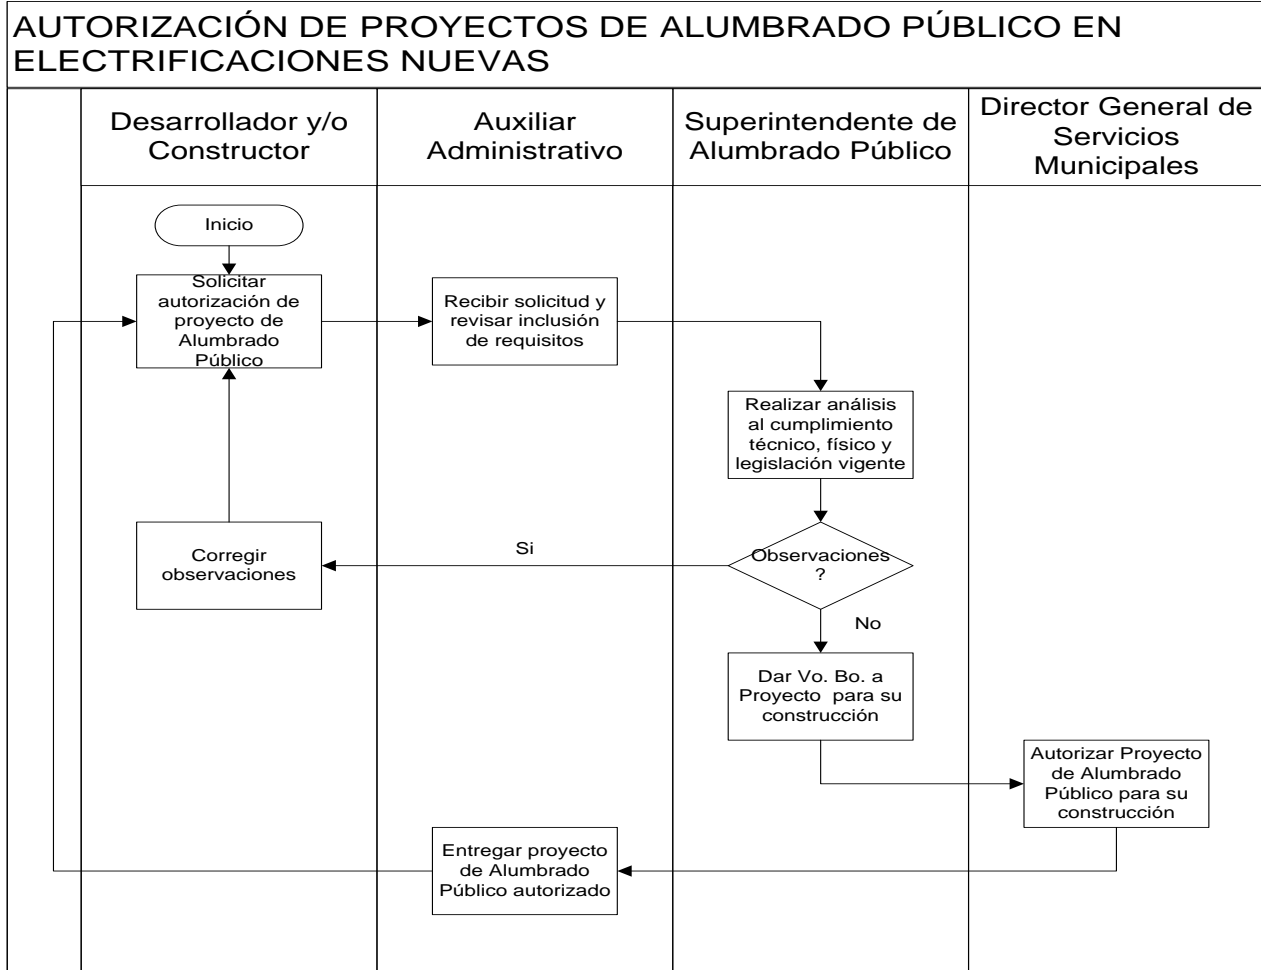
AUTORIZACIÓN DE PROYECTOS DE ALUMBRADO PÚBLICO EN ELECTRIFICACIONES NUEVAS

Desarrollador y/o Constructor

Auxiliar Administrativo

Superintendente de Alumbrado Público

Director General de Servicios Municipales

Inicio

Solicitar autorización de proyecto de Alumbrado Público

Recibir solicitud y revisar inclusión de requisitos

Realizar análisis al cumplimiento técnico, físico y legislación vigente

Observaciones ?

Si

Corregir observaciones

No

Dar Vo. Bo. a Proyecto para su construcción

Autorizar Proyecto de Alumbrado Público para su construcción

Entregar proyecto de Alumbrado Público autorizado